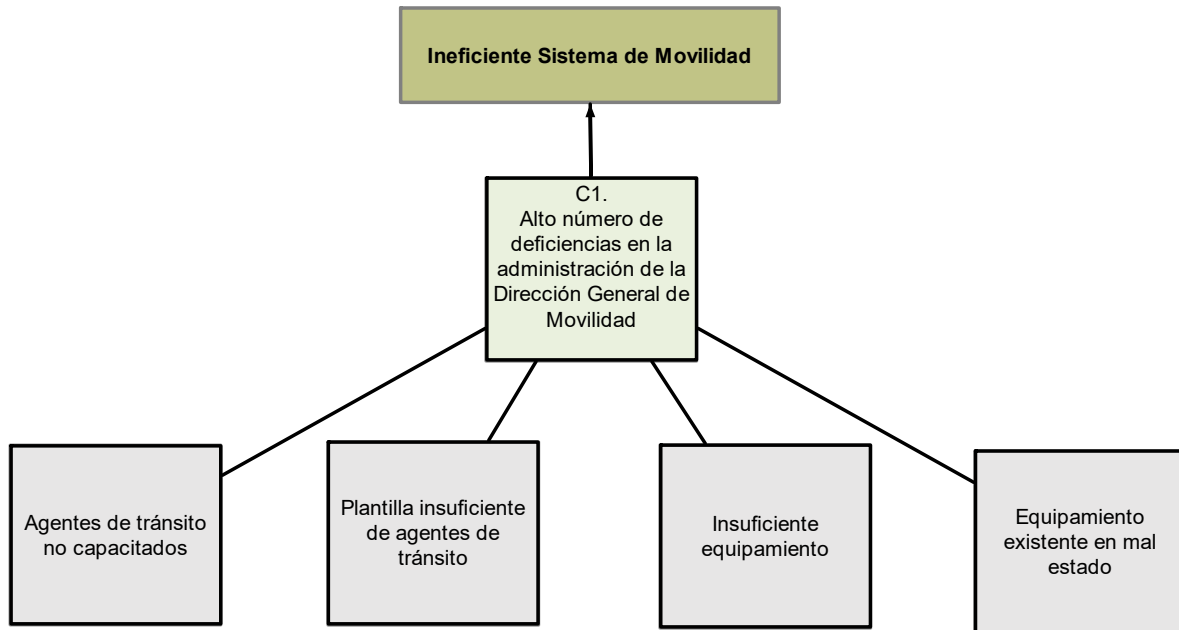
Ineficiente Sistema de Movilidad

C1.
Alto número de deficiencias en la administración de la Dirección General de Movilidad

Agentes de tránsito no capacitados

Plantilla insuficiente de agentes de tránsito

Insuficiente equipamiento

Equipamiento existente en mal estado